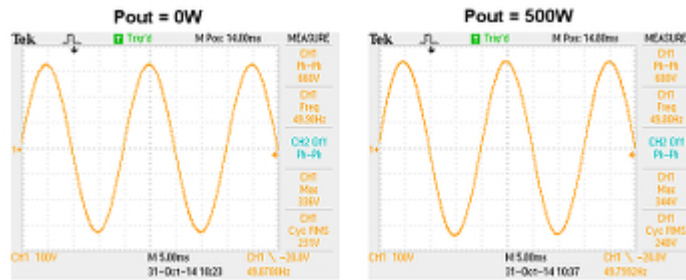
Pout = 0W

Tek Trig'd M Pos: 14.00ms MEASURE

CH1 Pk-Pk 660V

CH1 Freq 49.98Hz

CH2 Off Pk-Pk

CH1 Max 336V

CH1 Cyc RMS 231V

CH1 100V M 5.00ms CH1 ╲ -20.0V

31-Oct-14 10:23 49.6700Hz

Pout = 500W

Tek Trig'd M Pos: 14.00ms MEASURE

CH1 Pk-Pk 680V

CH1 Freq 49.98Hz

CH2 Off Pk-Pk

CH1 Max 344V

CH1 Cyc RMS 240V

CH1 100V M 5.00ms CH1 ╲ -20.0V

31-Oct-14 10:37 49.7592Hz